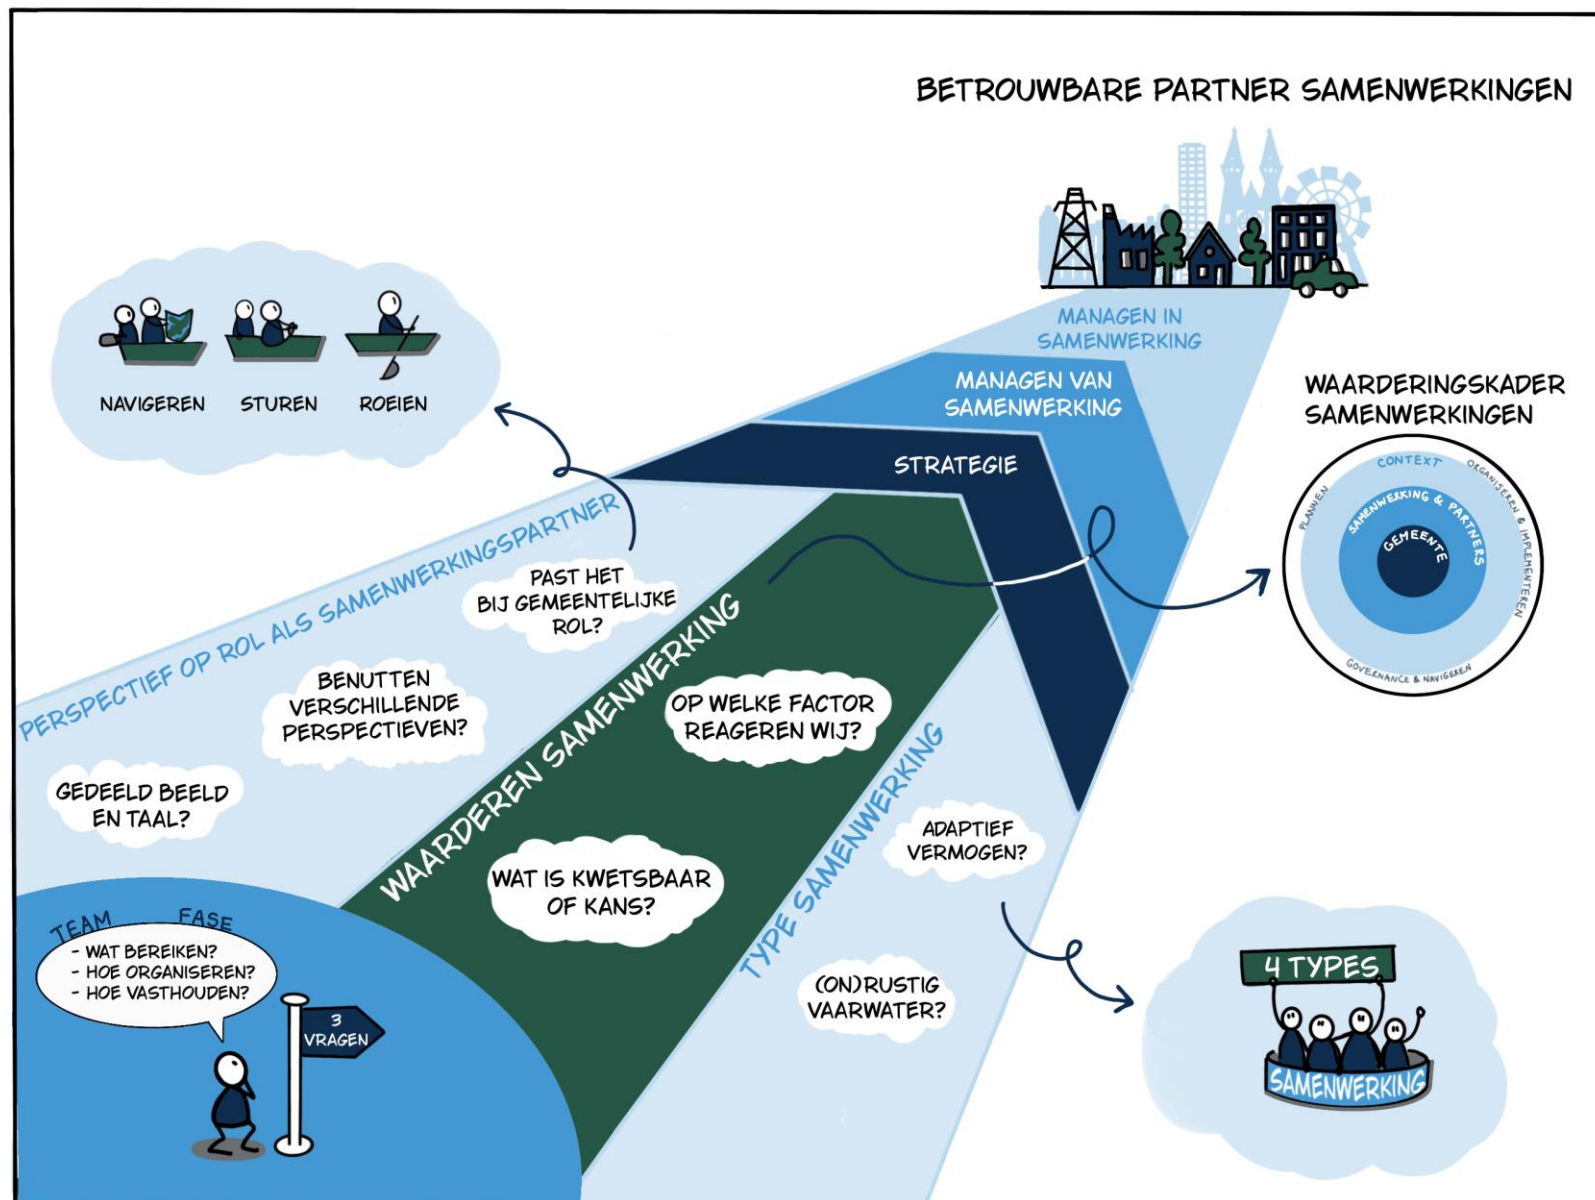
BETROUWBARE PARTNER SAMENWERKINGEN

NAVIGEREN STUREN ROEIEN

MANAGEN IN SAMENWERKING

MANAGEN VAN SAMENWERKING

STRATEGIE

WAARDERINGSKADER SAMENWERKINGEN

CONTEXT
ORGANISEREN & IMPLEMENTEREN
PLANNEN
GOVERNANCE & NAVIGEREN
SAMENWERKING & PARTNERS
GEMEENTE

PERSPECTIEF OP ROL ALS SAMENWERKINGSPARTNER

PAST HET BIJ GEMEENTELIJKE ROL?

BENUTTEN VERSCHILLENDE PERSPECTIEVEN?

GEDEELD BEELD EN TAAL?

WAARDEREN SAMENWERKING

OP WELKE FACTOR REAGEREN WIJ?

WAT IS KWETSBAAR OF KANS?

TYPE SAMENWERKING

ADAPTIEF VERMOGEN?

(ON)RUSTIG VAARWATER?

TEAM FASE
- WAT BEREIKEN?
- HOE ORGANISEREN?
- HOE VASTHOUDEN?

3 VRAGEN

4 TYPES

SAMENWERKING